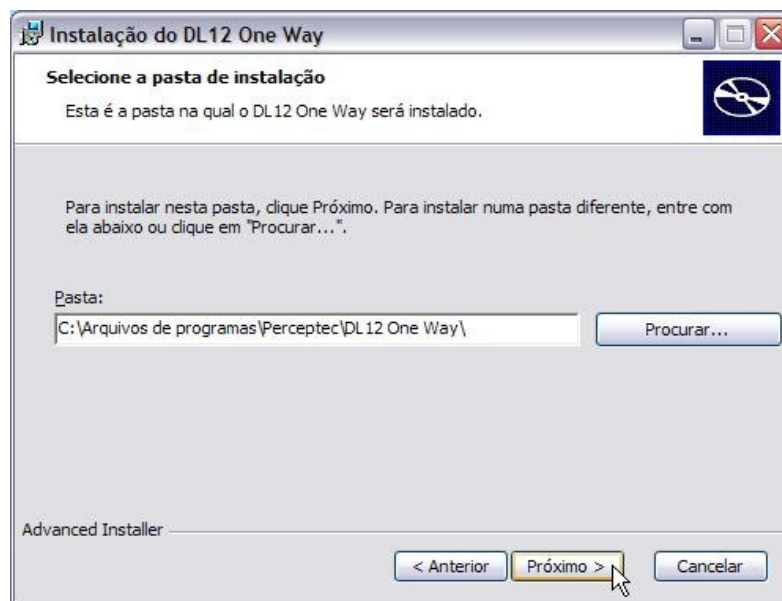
Instalação do DL12 One Way

Selecione a pasta de instalação

Esta é a pasta na qual o DL12 One Way será instalado.

Para instalar nesta pasta, clique Próximo. Para instalar numa pasta diferente, entre com ela abaixo ou clique em "Procurar...".

Pasta:

C:\Arquivos de programas\Perceptec\DL12 One Way\

Procurar...

Advanced Installer

< Anterior

Próximo >

Cancelar